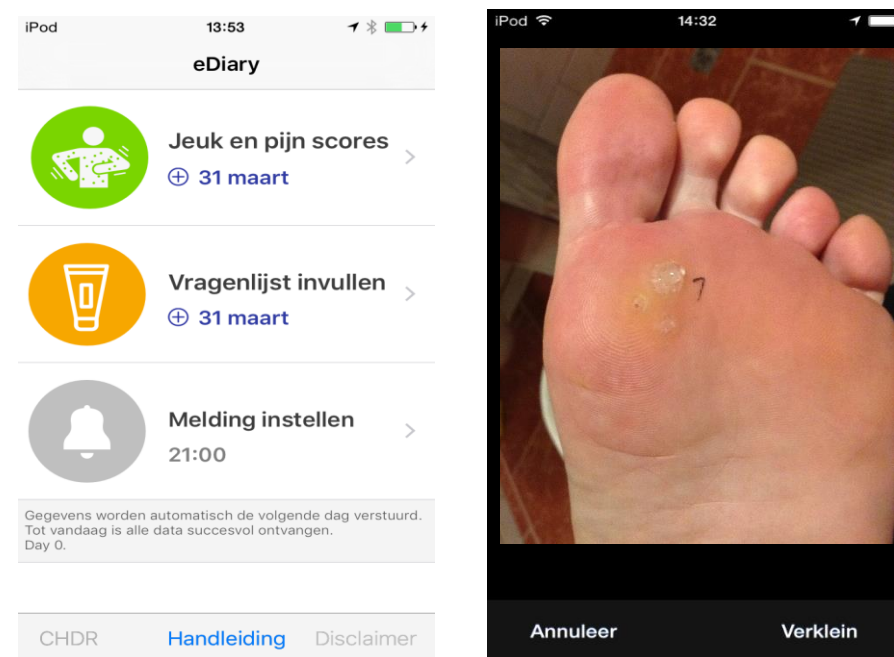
iPod 13:53

eDiary

Jeuk en pijn scores
⊕ 31 maart

Vragenlijst invullen
⊕ 31 maart

Melding instellen
21:00

Gegevens worden automatisch de volgende dag verstuurd. Tot vandaag is alle data succesvol ontvangen.
Day 0.

CHDR Handleiding Disclaimer

iPod 14:32

7

Annuleer Verklein